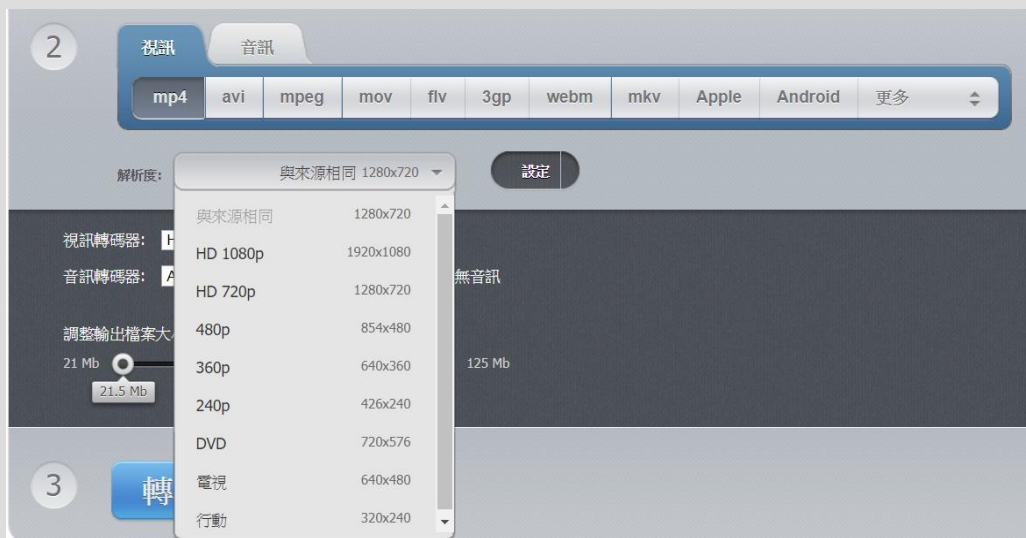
2

視訊 音訊

mp4 avi mpeg mov flv 3gp webm mkv Apple Android 更多

解析度: 與來源相同 1280x720

設定

視訊轉碼器: H

音訊轉碼器: A

無音訊

調整輸出檔案大

21 Mb

21.5 Mb

125 Mb

| | |
|---|---|
| 與來源相同 | 1280x720 |
| HD 1080p | 1920x1080 |
| HD 720p | 1280x720 |
| 480p | 854x480 |
| 360p | 640x360 |
| 240p | 426x240 |
| DVD | 720x576 |
| 電視 | 640x480 |
| 行動 | 320x240 |

3

轉